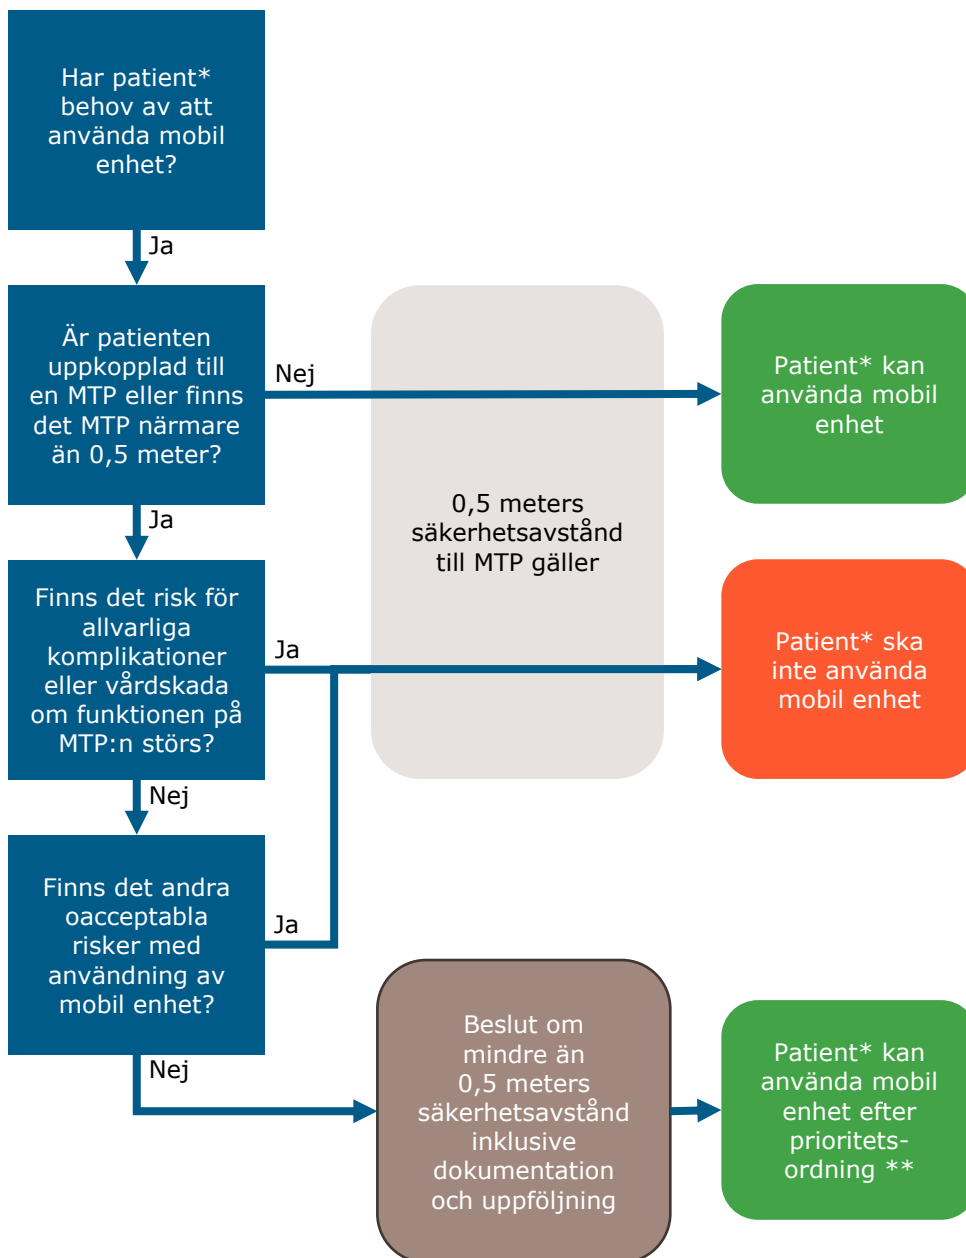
Har patient* behov av att använda mobil enhet?

Ja

Är patienten uppkopplad till en MTP eller finns det MTP närmare än 0,5 meter?

Nej

Patient* kan använda mobil enhet

Ja

0,5 meters säkerhetsavstånd till MTP gäller

Finns det risk för allvarliga komplikationer eller vårdskada om funktionen på MTP:n störs?

Ja

Patient* ska inte använda mobil enhet

Nej

Finns det andra oacceptabla risker med användning av mobil enhet?

Ja

Nej

Beslut om mindre än 0,5 meters säkerhetsavstånd inklusive dokumentation och uppföljning

Patient* kan använda mobil enhet efter prioritets-ordning **